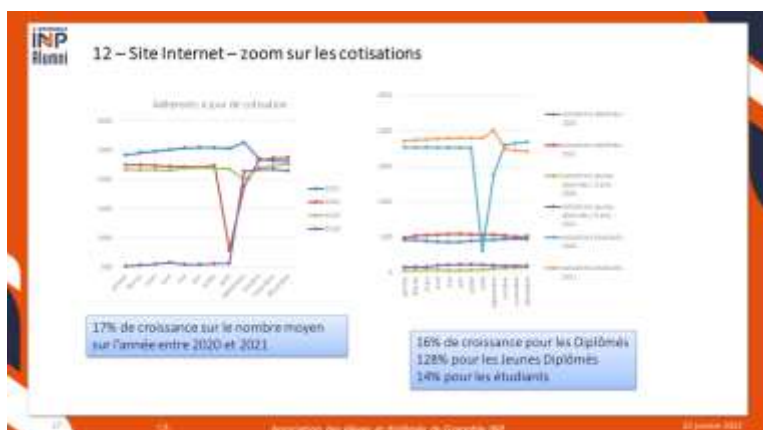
INP
Alumni

12 – Site Internet – zoom sur les cotisations

Adhérents à jour de cotisation

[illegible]

17% de croissance sur le nombre moyen sur l'année entre 2020 et 2021

16% de croissance pour les Diplômés
128% pour les Jeunes Diplômés
14% pour les étudiants

Association des élèves et diplômés de Grenoble INP

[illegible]